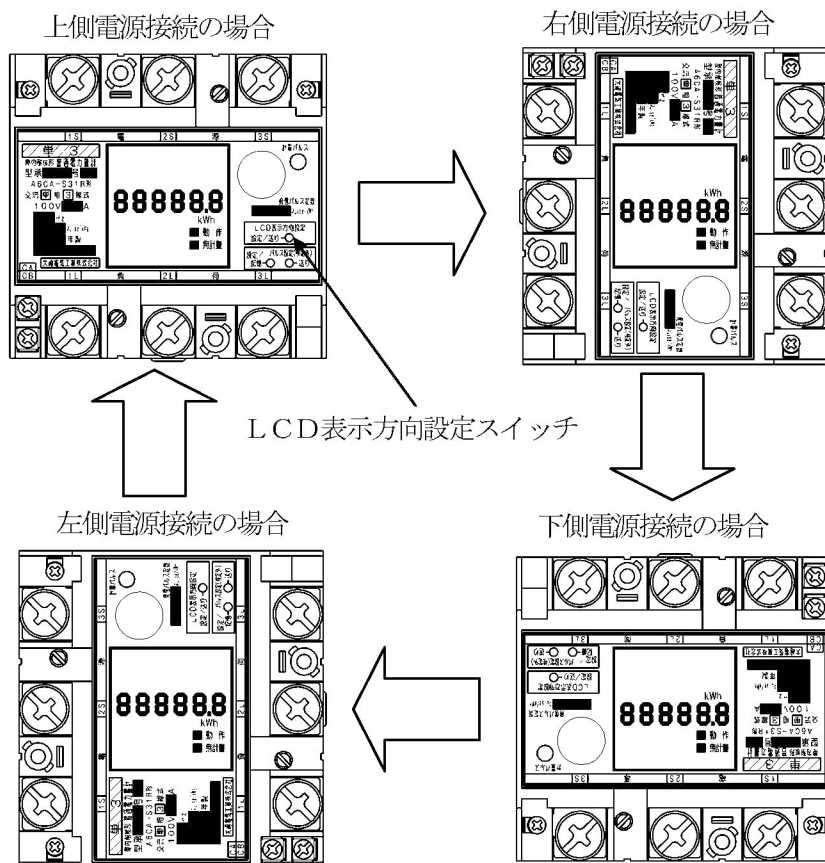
上側電源接続の場合

右側電源接続の場合

1S 電 2S 源 3S

単 3

A6CA-S31R形

100V A

888888

kWh

動作

計量

LCD表示方向設定

1L 負 2L 荷 3L

LCD表示方向設定スイッチ

左側電源接続の場合

下側電源接続の場合

888888

kWh

動作

計量

888888

kWh

動作

計量

888888

kWh

動作

計量